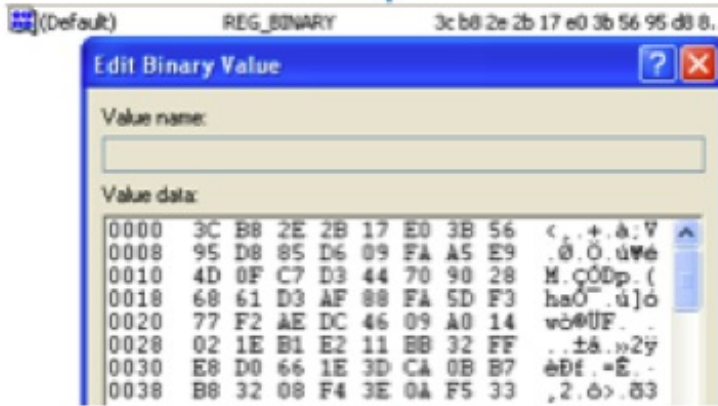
(Default) REG_BINARY 3c b8 2e 2b 17 e0 3b 56 95 d8 8.

Edit Binary Value

?

Value name:

Value data:

| | | | | | | | | | |
|---|---|---|---|---|---|---|---|---|---|
| 0000 | 3C | B8 | 2E | 2B | 17 | E0 | 3B | 56 | <.,.+.à;V |
| 0008 | 95 | D8 | 85 | D6 | 09 | FA | A5 | E9 | .Ø.Ö.ú¥é |
| 0010 | 4D | 0F | C7 | D3 | 44 | 70 | 90 | 28 | M.ÇÓDp.( |
| 0018 | 68 | 61 | D3 | AF | 88 | FA | 5D | F3 | haÓ¯.ú]ó |
| 0020 | 77 | F2 | AE | DC | 46 | 09 | A0 | 14 | wò®ÜF. . |
| 0028 | 02 | 1E | B1 | E2 | 11 | BB | 32 | FF | ..±â.»2ÿ |
| 0030 | E8 | D0 | 66 | 1E | 3D | CA | 0B | B7 | èÐf.=Ê.· |
| 0038 | B8 | 32 | 08 | F4 | 3E | 0A | F5 | 33 | ,2.ô>.õ3 |